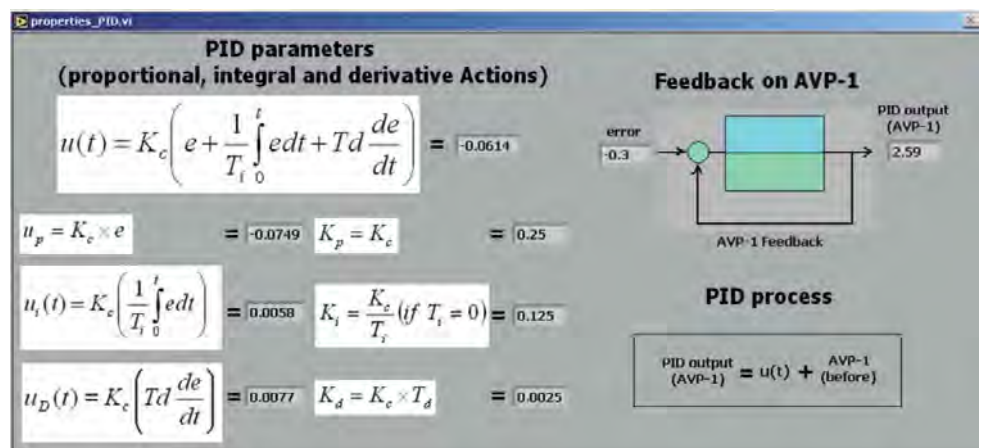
properties_PID.vi

PID parameters
(proportional, integral and derivative Actions)

$u(t) = K_c\left(e + \frac{1}{T_i}\int_0^t e dt + Td\frac{de}{dt}\right)$ = -0.0614

$u_p = K_c \times e$ = -0.0749 $K_p = K_c$ = 0.25

$u_i(t) = K_c\left(\frac{1}{T_i}\int_0^t e dt\right)$ = 0.0058 $K_i = \frac{K_c}{T_i}(if\ T_i = 0)$ = 0.125

$u_D(t) = K_c\left(Td\frac{de}{dt}\right)$ = 0.0077 $K_d = K_c \times T_d$ = 0.0025

Feedback on AVP-1

error
-0.3

PID output
(AVP-1)
2.59

AVP-1 Feedback

PID process

PID output (AVP-1) = u(t) + AVP-1 (before)